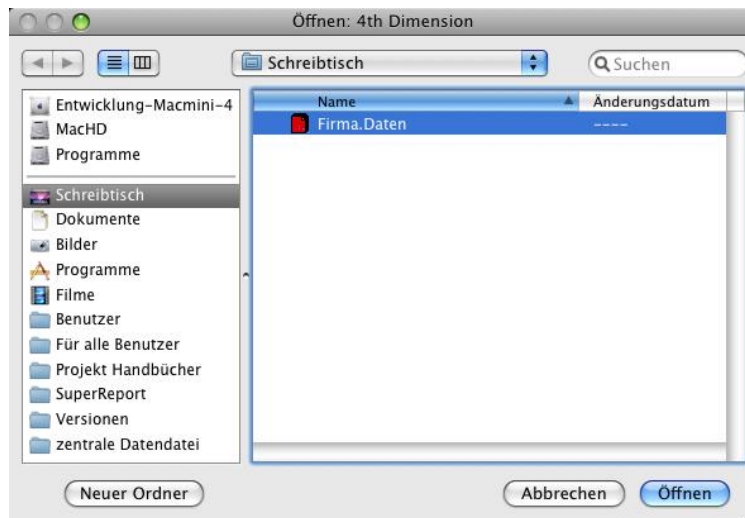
Öffnen: 4th Dimension

Schreibtisch

Suchen

Entwicklung-Macmini-4
MacHD
Programme

Schreibtisch
Dokumente
Bilder
Programme
Filme
Benutzer
Für alle Benutzer
Projekt Handbücher
SuperReport
Versionen
zentrale Datendatei

| Name | Änderungsdatum |
|---|---|
| Firma.Daten | ---- |

Neuer Ordner

Abbrechen

Öffnen